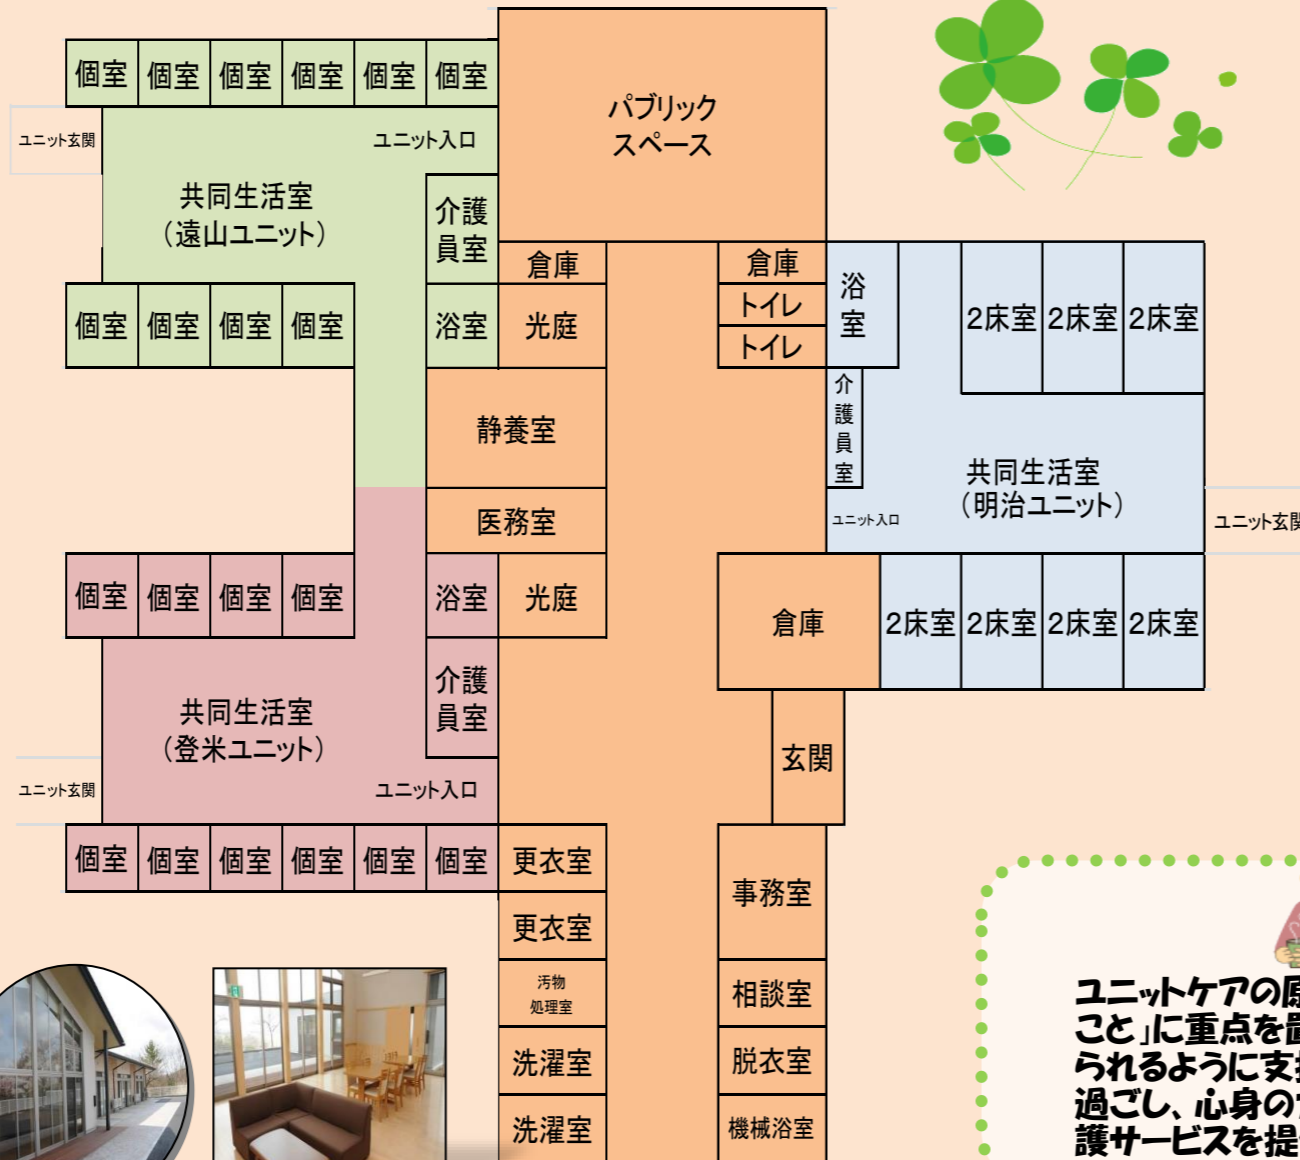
個室 個室 個室 個室 個室 個室

パブリックスペース

ユニット玄関

ユニット入口

共同生活室
(遠山ユニット)

介護員室

倉庫

倉庫

トイレ

トイレ

浴室

2床室 2床室 2床室

個室 個室 個室 個室

浴室

光庭

介護員室

静養室

共同生活室
(明治ユニット)

医務室

ユニット入口

ユニット玄関

個室 個室 個室 個室

浴室

光庭

倉庫

2床室 2床室 2床室 2床室

介護員室

共同生活室
(登米ユニット)

玄関

ユニット玄関

ユニット入口

個室 個室 個室 個室 個室 個室

更衣室

更衣室

事務室

汚物処理室

相談室

洗濯室

脱衣室

洗濯室

機械浴室

ユニットケアの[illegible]
こと」に重点を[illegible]
られるように支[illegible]
過ごし、心身の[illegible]
護サービスを提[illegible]